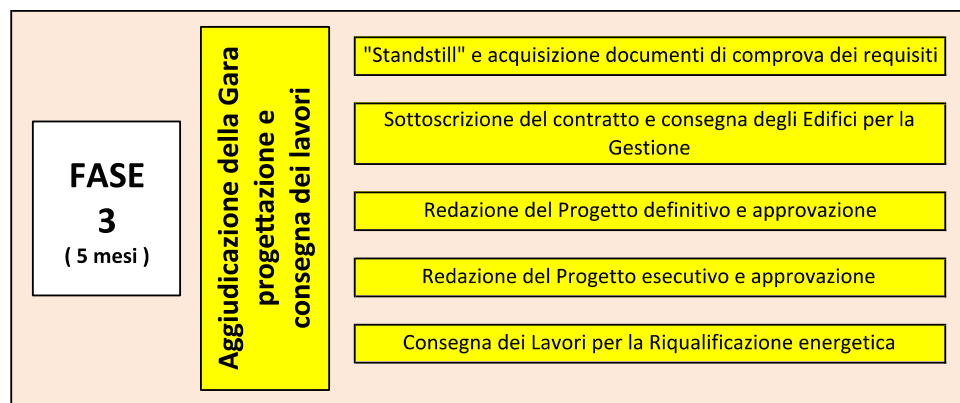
FASE
3
( 5 mesi )

Aggiudicazione della Gara progettazione e consegna dei lavori

"Standstill" e acquisizione documenti di comprova dei requisiti

Sottoscrizione del contratto e consegna degli Edifici per la Gestione

Redazione del Progetto definitivo e approvazione

Redazione del Progetto esecutivo e approvazione

Consegna dei Lavori per la Riqualificazione energetica